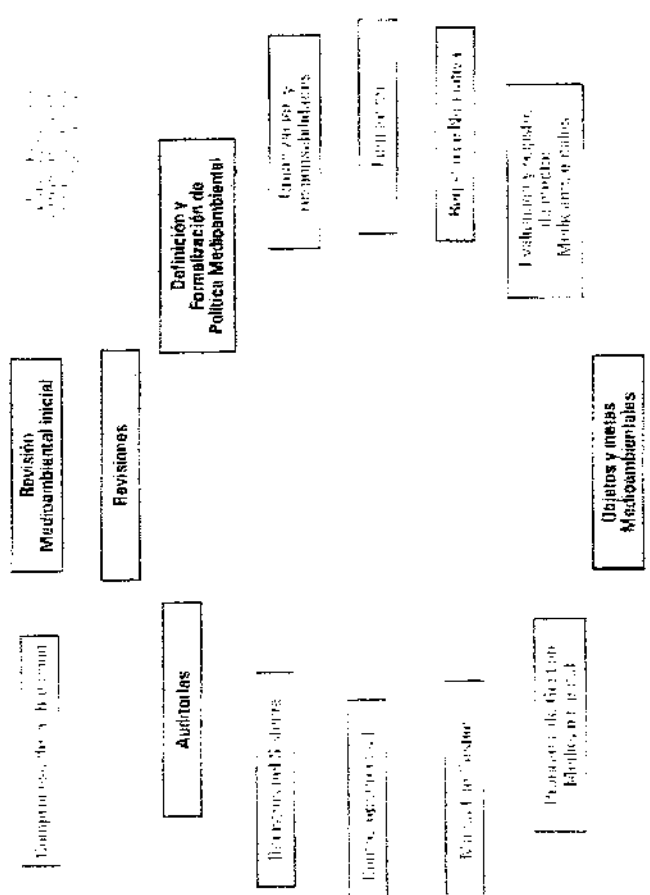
Revisión Medioambiental inicial

Revisiones

Definición y Formalización de Política Medioambiental

Compromiso de la Dirección

Auditorías

Organización y responsabilidades

Formación

Registro de efectos medioambientales

Evaluación y registro de efectos Medioambientales

Registros del Sistema

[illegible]

Control operacional

Objetos y metas Medioambientales

Programa de Gestión Medioambiental